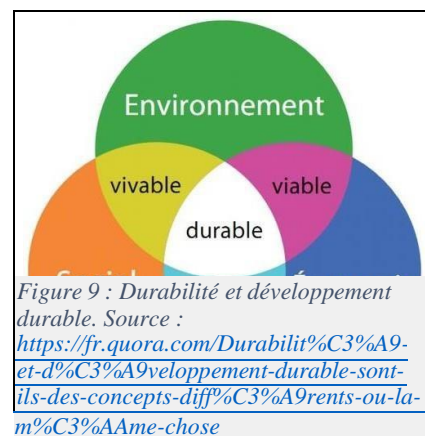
Environnement

vivable

viable

durable

Figure 9 : Durabilité et développement durable. Source : https://fr.quora.com/Durabilit%C3%A9-et-d%C3%A9veloppement-durable-sont-ils-des-concepts-diff%C3%A9rents-ou-la-m%C3%AAme-chose